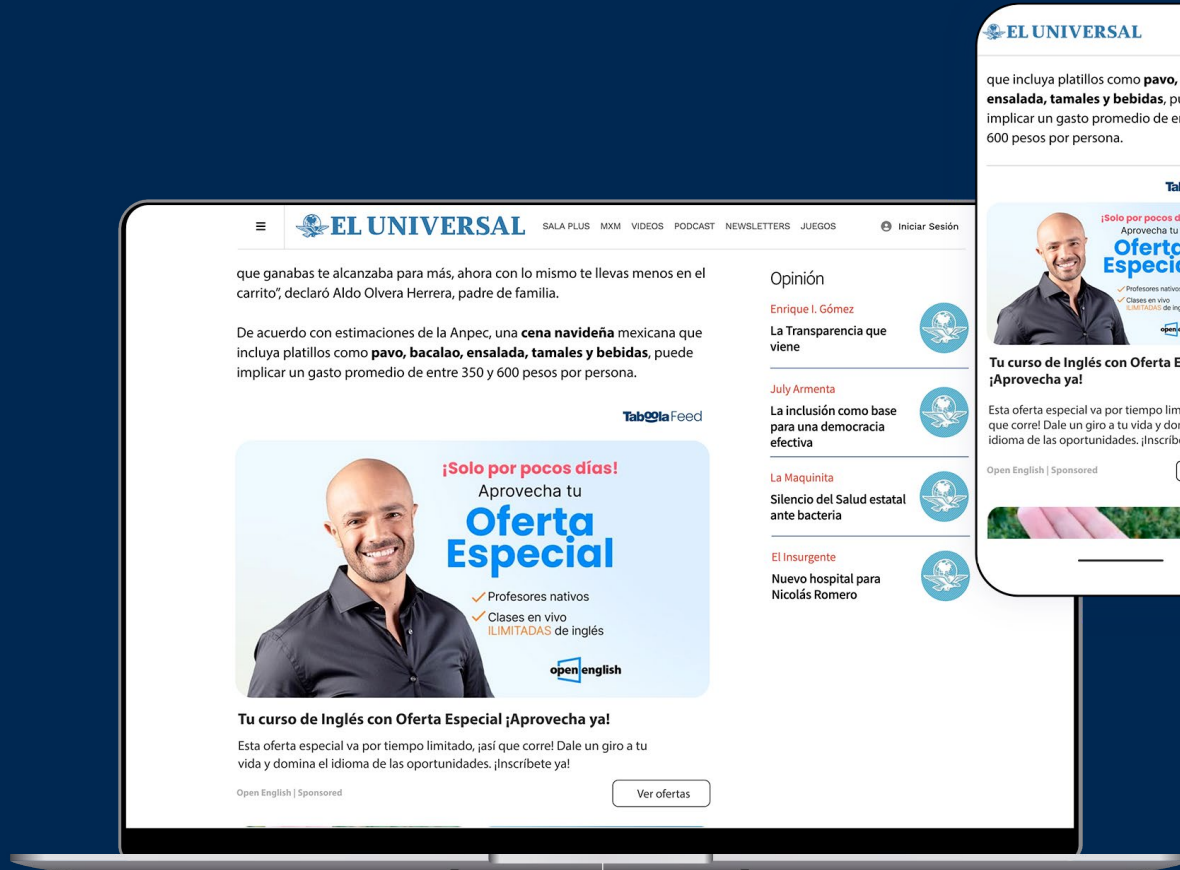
EL UNIVERSAL SALA PLUS MXM VIDEOS PODCAST NEWSLETTERS JUEGOS Iniciar Sesión

que ganabas te alcanzaba para más, ahora con lo mismo te llevas menos en el carrito", declaró Aldo Olvera Herrera, padre de familia.

De acuerdo con estimaciones de la Anpec, una **cena navideña** mexicana que incluya platillos como **pavo, bacalao, ensalada, tamales y bebidas**, puede implicar un gasto promedio de entre 350 y 600 pesos por persona.

Taboola Feed

¡Solo por pocos días!
Aprovecha tu
Oferta Especial
Profesores nativos
Clases en vivo ILIMITADAS de inglés
open english

Tu curso de Inglés con Oferta Especial ¡Aprovecha ya!

Esta oferta especial va por tiempo limitado, ¡así que corre! Dale un giro a tu vida y domina el idioma de las oportunidades. ¡Inscríbete ya!

Open English | Sponsored

Ver ofertas

Opinión

Enrique I. Gómez
La Transparencia que viene

July Armenta
La inclusión como base para una democracia efectiva

La Maquinita
Silencio del Salud estatal ante bacteria

El Insurgente
Nuevo hospital para Nicolás Romero

EL UNIVERSAL

que incluya platillos como **pavo,** **ensalada, tamales y bebidas**, pu implicar un gasto promedio de en 600 pesos por persona.

Tab

¡Solo por pocos d
Aprovecha tu
Oferta
Especi
Profesores nativos
Clases en vivo ILIMITADAS de ing
open

Tu curso de Inglés con Oferta E ¡Aprovecha ya!

Esta oferta especial va por tiempo lim que corre! Dale un giro a tu vida y dor idioma de las oportunidades. ¡Inscríbe

Open English | Sponsored